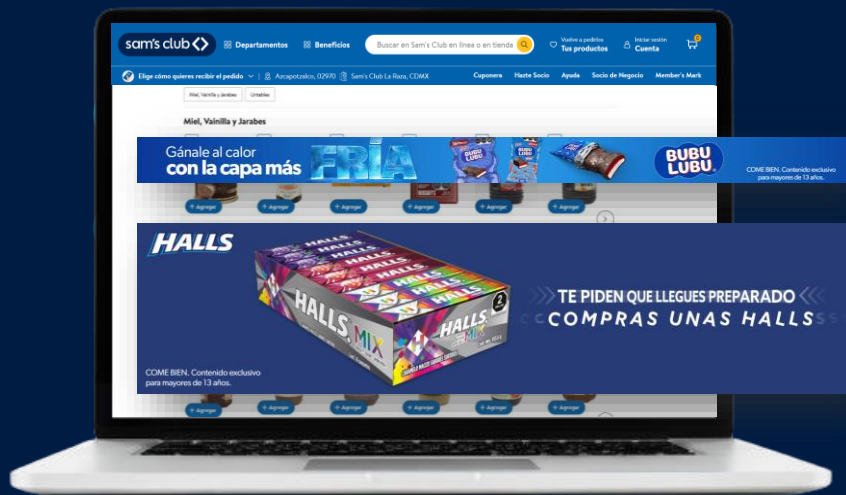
sam's club Departamentos Beneficios Buscar en Sam's Club en línea o en tienda Vuelve a pedirlos Tus productos Iniciar sesión Cuenta 0

Elige cómo quieres recibir el pedido Azcapotzalco, 02970 Sam's Club La Raza, CDMX Cuponera Hazte Socio Ayuda Socio de Negocio Member's Mark

Miel, Vainilla y Jarabes Untables

Miel, Vainilla y Jarabes

Gánale al calor con la capa más FRÍA

BUBU LUBU

COME BIEN. Contenido exclusivo para mayores de 13 años.

+ Agregar + Agregar + Agregar + Agregar + Agregar + Agregar

HALLS

HALLS MIX

TE PIDEN QUE LLEGUES PREPARADO
COMPRAS UNAS HALLS

COME BIEN. Contenido exclusivo para mayores de 13 años.

+ Agregar + Agregar + Agregar + Agregar + Agregar + Agregar